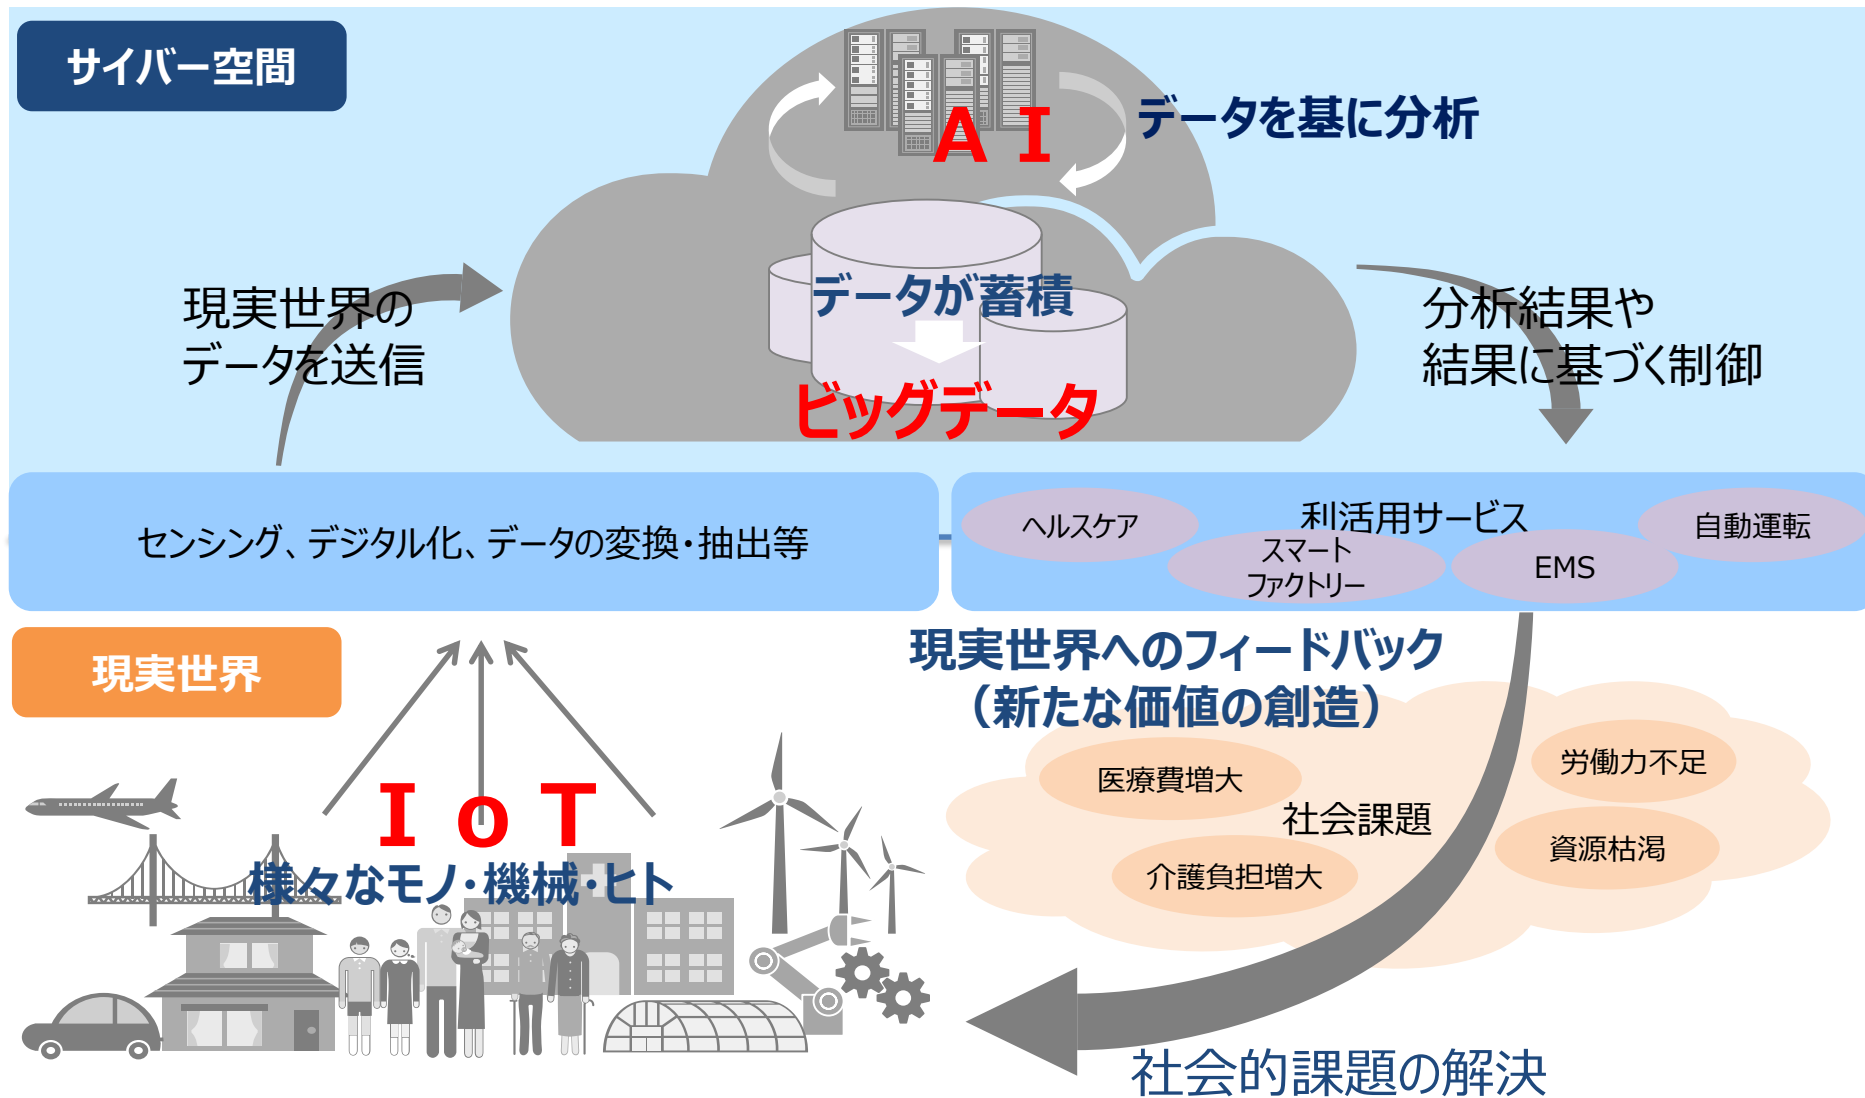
サイバー空間

ＡＩ

データを基に分析

データが蓄積

ビッグデータ

現実世界の
データを送信

分析結果や
結果に基づく制御

センシング、デジタル化、データの変換・抽出等

利活用サービス

ヘルスケア

スマート
ファクトリー

EMS

自動運転

現実世界

現実世界へのフィードバック
（新たな価値の創造）

ＩｏＴ

様々なモノ・機械・ヒト

医療費増大

労働力不足

社会課題

資源枯渇

介護負担増大

社会的課題の解決